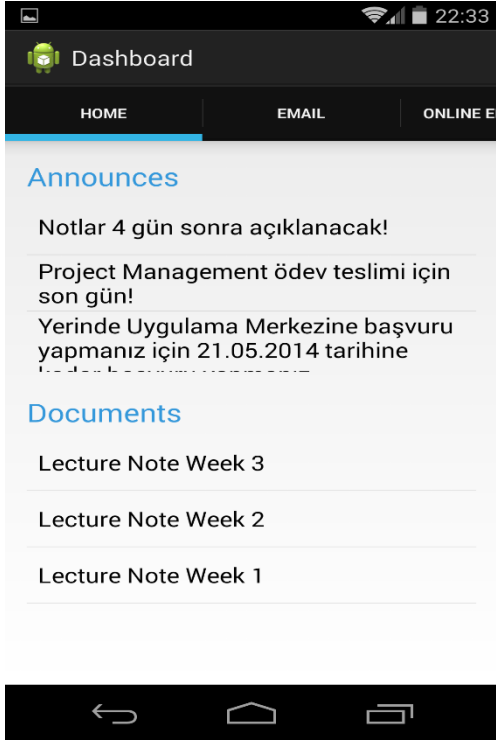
22:33

Dashboard

HOME

EMAIL

ONLINE E

Announces

Notlar 4 gün sonra açıklanacak!

Project Management ödev teslimi için son gün!

Yerinde Uygulama Merkezine başvuru yapmanız için 21.05.2014 tarihine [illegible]

Documents

Lecture Note Week 3

Lecture Note Week 2

Lecture Note Week 1